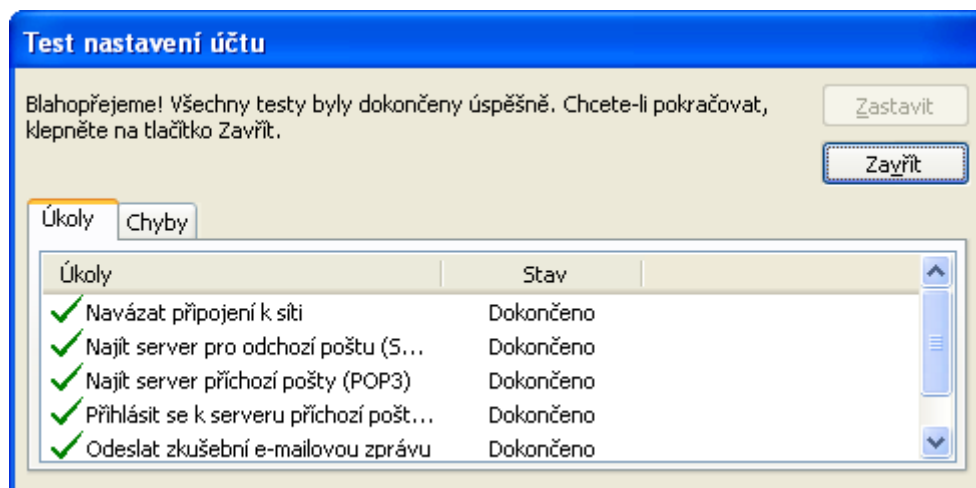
Test nastavení účtu

Blahopřejeme! Všechny testy byly dokončeny úspěšně. Chcete-li pokračovat, klepněte na tlačítko Zavřít.

Zastavit

Zavřít

Úkoly | Chyby

| Úkoly | Stav |
|---|---|
| Navázat připojení k síti | Dokončeno |
| Najít server pro odchozí poštu (S... | Dokončeno |
| Najít server příchozí pošty (POP3) | Dokončeno |
| Přihlásit se k serveru příchozí pošt... | Dokončeno |
| Odeslat zkušební e-mailovou zprávu | Dokončeno |